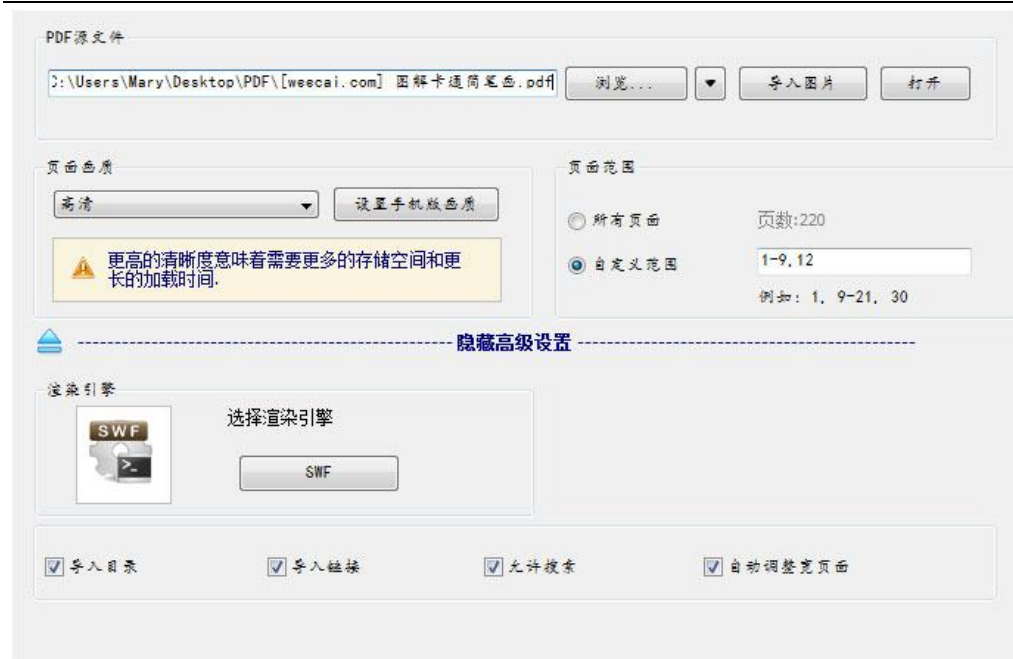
PDF源文件

:\Users\Mary\Desktop\PDF\[weecai.com] 图解卡通简笔画.pdf

浏览...

导入图片

打开

页面画质

高清

设置手机版画质

更高的清晰度意味着需要更多的存储空间和更长的加载时间.

页面范围

所有页面

页数:220

自定义范围

1-9,12

例如: 1, 9-21, 30

隐藏高级设置

渲染引擎

SWF

选择渲染引擎

SWF

导入目录

导入链接

允许搜索

自动调整宽页面